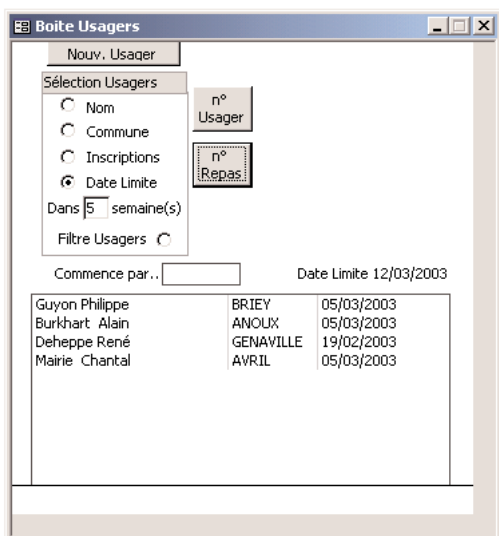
Boite Usagers

Nouv. Usager

Sélection Usagers

Nom

Commune

Inscriptions

Date Limite

Dans 5 semaine(s)

Filtre Usagers

n° Usager

n° Repas

Commence par..

Date Limite 12/03/2003

| | | |
|---|---|---|
| Guyon Philippe | BRIEY | 05/03/2003 |
| Burkhart Alain | ANOUX | 05/03/2003 |
| Deheppe René | GENAVILLE | 19/02/2003 |
| Mairie Chantal | AVRIL | 05/03/2003 |